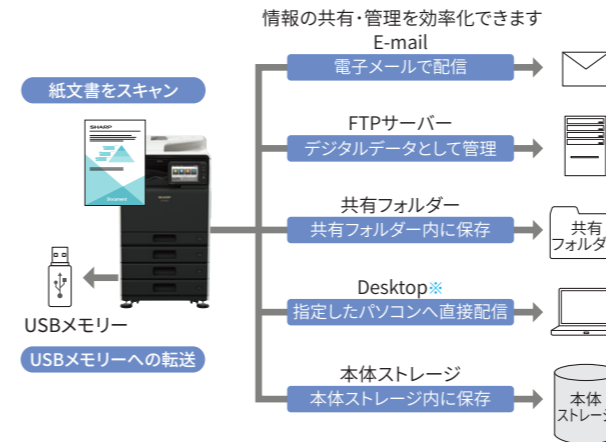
情報の共有・管理を効率化できます

紙文書をスキャン

SHARP

Document

USBメモリー

USBメモリーへの転送

E-mail
電子メールで配信

FTPサーバー
デジタルデータとして管理

共有フォルダー
共有フォルダー内に保存

共有
フォルダ

Desktop※
指定したパソコンへ直接配信

本体ストレージ
本体ストレージ内に保存

本体
ストレージ